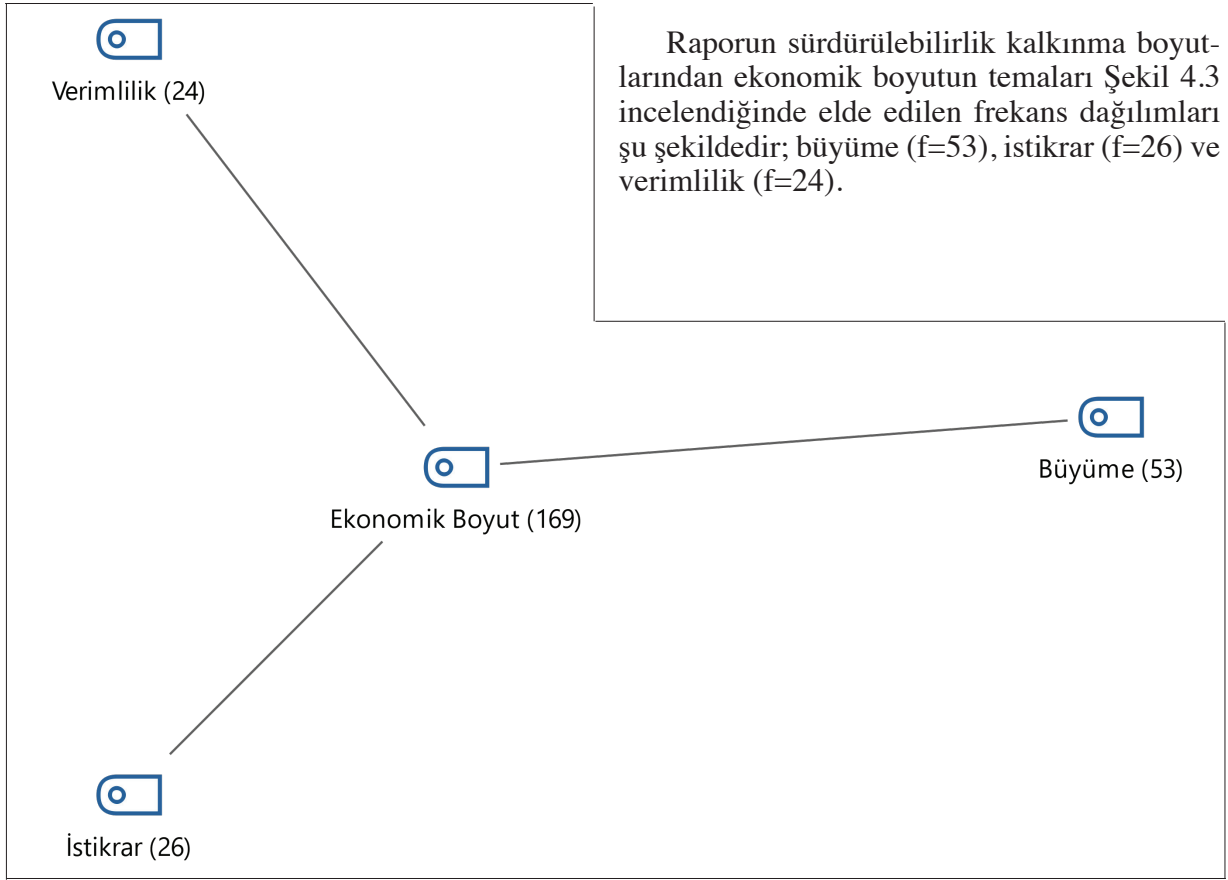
Verimlilik (24)

Raporun sürdürülebilirlik kalkınma boyutlarından ekonomik boyutun temaları Şekil 4.3 incelendiğinde elde edilen frekans dağılımları şu şekildedir; büyüme (f=53), istikrar (f=26) ve verimlilik (f=24).

Ekonomik Boyut (169)

Büyüme (53)

İstikrar (26)